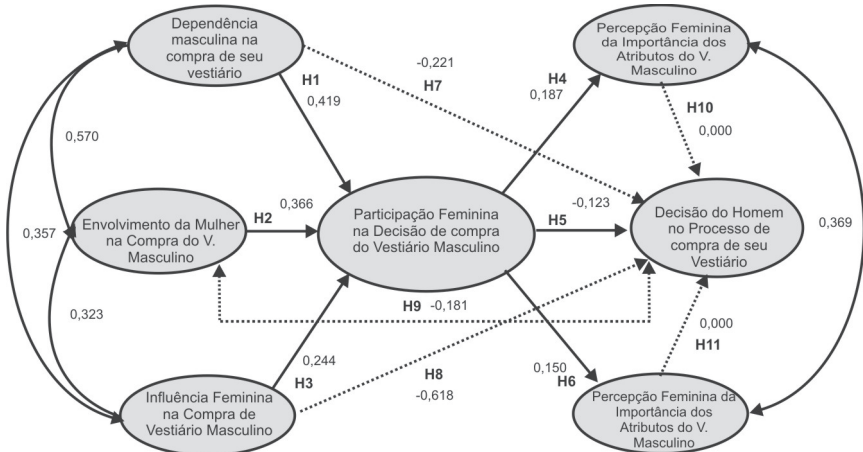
Dependência masculina na compra de seu vestiário

Envolvimento da Mulher na Compra do V. Masculino

Influência Feminina na Compra de Vestiário Masculino

Participação Feminina na Decisão de compra do Vestiário Masculino

Percepção Feminina da Importância dos Atributos do V. Masculino

Decisão do Homem no Processo de compra de seu Vestiário

Percepção Feminina da Importância dos Atributos do V. Masculino

0,570

0,357

0,323

H1
0,419

-0,221
H7

H2
0,366

H3
0,244

H4
0,187

H5
-0,123

H6
0,150

H8
-0,618

H9 -0,181

H10
0,000

H11
0,000

0,369